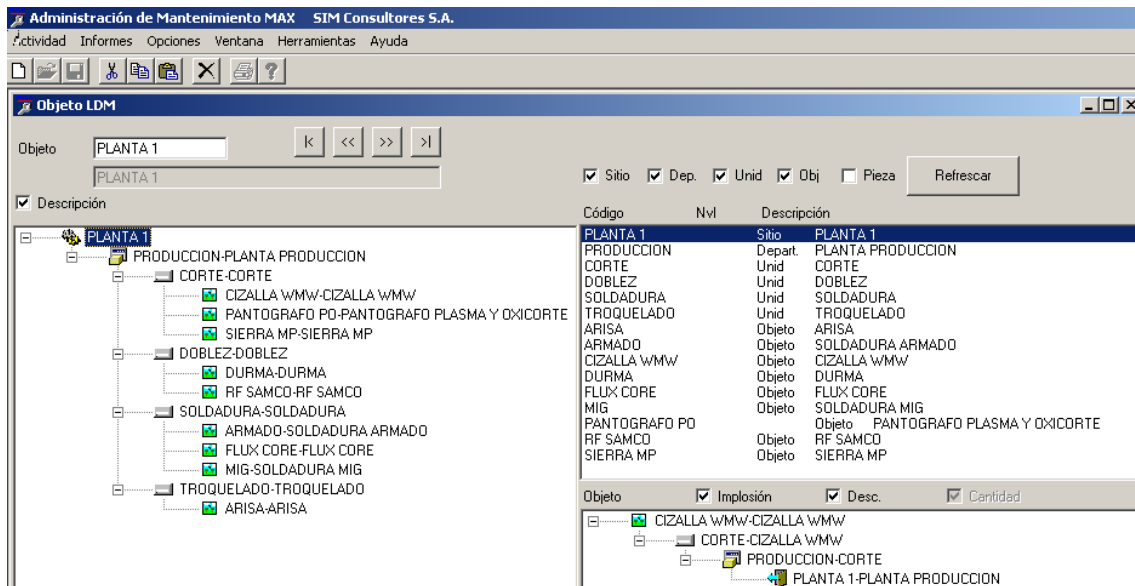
Administración de Mantenimiento MAX SIM Consultores S.A.

Actividad Informes Opciones Ventana Herramientas Ayuda

Objeto LDM

Objeto PLANTA 1

PLANTA 1

|< << >> >|

Sitio Dep. Unid Obj Pieza Refrescar

Descripción

PLANTA 1
PRODUCCION-PLANTA PRODUCCION
CORTE-CORTE
CIZALLA WMW-CIZALLA WMW
PANTOGRAFO PO-PANTOGRAFO PLASMA Y OXICORTE
SIERRA MP-SIERRA MP
DOBLEZ-DOBLEZ
DURMA-DURMA
RF SAMCO-RF SAMCO
SOLDADURA-SOLDADURA
ARMADO-SOLDADURA ARMADO
FLUX CORE-FLUX CORE
MIG-SOLDADURA MIG
TROQUELADO-TROQUELADO
ARISA-ARISA

| Código | Nvl | Descripción |
|---|---|---|
| PLANTA 1 | Sitio | PLANTA 1 |
| PRODUCCION | Depart. | PLANTA PRODUCCION |
| CORTE | Unid | CORTE |
| DOBLEZ | Unid | DOBLEZ |
| SOLDADURA | Unid | SOLDADURA |
| TROQUELADO | Unid | TROQUELADO |
| ARISA | Objeto | ARISA |
| ARMADO | Objeto | SOLDADURA ARMADO |
| CIZALLA WMW | Objeto | CIZALLA WMW |
| DURMA | Objeto | DURMA |
| FLUX CORE | Objeto | FLUX CORE |
| MIG | Objeto | SOLDADURA MIG |
| PANTOGRAFO PO | Objeto | PANTOGRAFO PLASMA Y OXICORTE |
| RF SAMCO | Objeto | RF SAMCO |
| SIERRA MP | Objeto | SIERRA MP |

Objeto Implosión Desc. Cantidad

CIZALLA WMW-CIZALLA WMW
CORTE-CIZALLA WMW
PRODUCCION-CORTE
PLANTA 1-PLANTA PRODUCCION